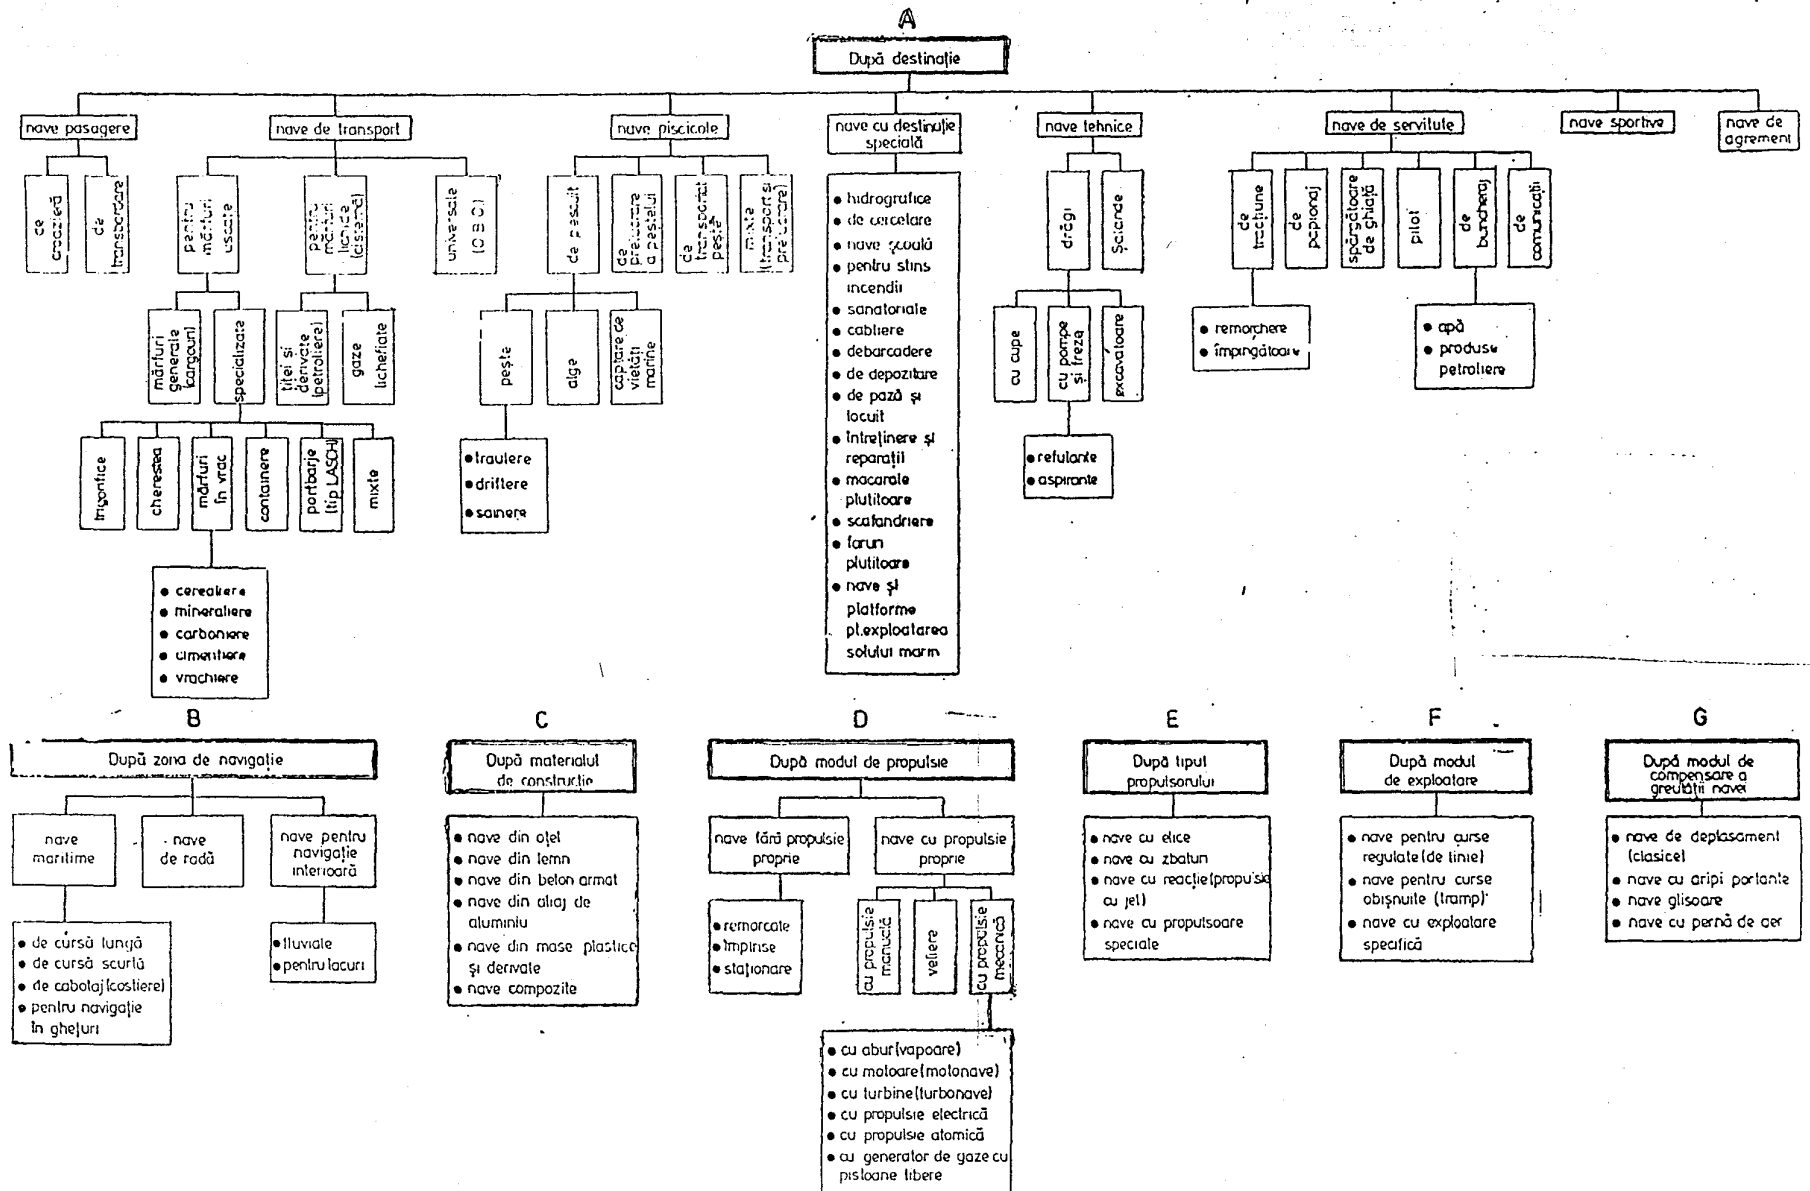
A

După destinaţie

nave pasagere

de croazieră

de transbordare

nave de transport

pentru mărfuri uscate

mărfuri generale (cargouri)

specializate

frigorifice

cherestea

mărfuri în vrac

• cerealiere
• mineraliere
• carboniere
• cimentiere
• vrachiere

containere

portbarje (tip LASCH)

mixte

pentru mărfuri lichide (cisterne)

ţiţei şi derivate (petroliere)

gaze lichefiate

universale (O B O)

nave piscicole

de pescuit

peşte

• traulere
• driftere
• sainere

alge

captare de vietăţi marine

de prelucrare a peştelui

de transportat peşte

mixte (transport şi prelucrare)

nave cu destinaţie specială

• hidrografice
• de cercetare
• nave şcoală
• pentru stins incendii
• sanatoriale
• cabliere
• debarcadere
• de depozitare
• de pază şi locuit
• întreţinere şi reparaţii
• macarale plutitoare
• scafandriere
• faruri plutitoare
• nave şi platforme pt.exploatarea solului marin

nave tehnice

drăgi

cu cupe

cu pompe şi freză

• refulante
• aspirante

excavatoare

Şalande

nave de servitute

de tracţiune

• remorchere
• împingătoare

de pepionaj

spărgătoare de gheaţă

pilot

de buncheraj

• apă
• produse petroliere

de comunicaţii

nave sportive

nave de agrement

B

După zona de navigaţie

nave maritime

• de cursă lungă
• de cursă scurtă
• de cabotaj (costiere)
• pentru navigaţie în gheţuri

nave de radă

nave pentru navigaţie interioară

• fluviale
• pentru lacuri

C

După materialul de construcţie

• nave din oţel
• nave din lemn
• nave din beton armat
• nave din aliaj de aluminiu
• nave din mase plastice şi derivate
• nave compozite

D

După modul de propulsie

nave fără propulsie proprie

• remorcate
• împinse
• staţionare

nave cu propulsie proprie

cu propulsie manuală

veliere

cu propulsie mecanică

• cu abur (vapoare)
• cu motoare (motonave)
• cu turbine (turbonave)
• cu propulsie electrică
• cu propulsie atomică
• cu generator de gaze cu pistoane libere

E

După tipul propulsorului

• nave cu elice
• nave cu zbaturi
• nave cu reacţie (propulsie cu jet)
• nave cu propulsoare speciale

F

După modul de exploatare

• nave pentru curse regulate (de linie)
• nave pentru curse obişnuite (tramp)
• nave cu exploatare specifică

G

După modul de compensare a greutăţii navei

• nave de deplasament (clasice)
• nave cu aripi portante
• nave glisoare
• nave cu pernă de aer